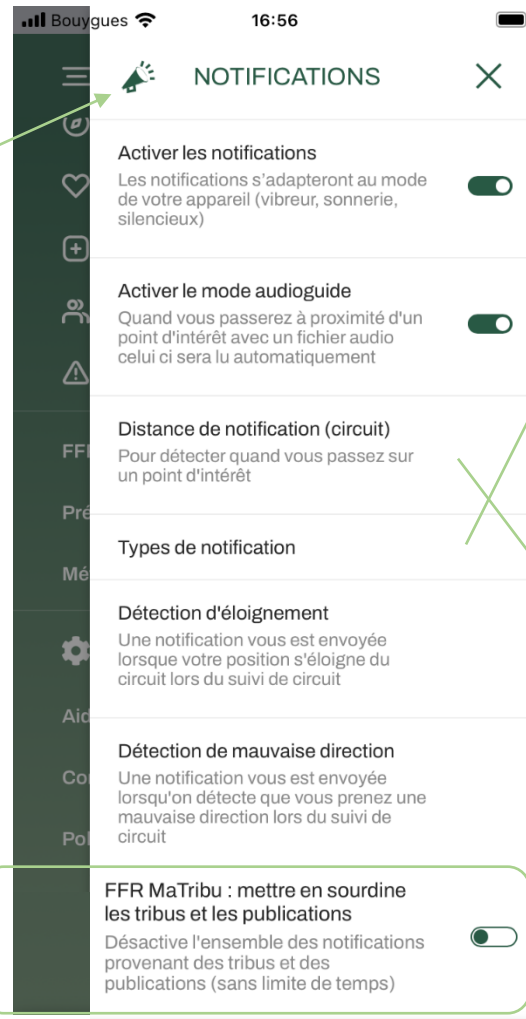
Bouygues 16:56

NOTIFICATIONS

Activer les notifications
Les notifications s'adapteront au mode de votre appareil (vibreur, sonnerie, silencieux)

Activer le mode audioguide
Quand vous passerez à proximité d'un point d'intérêt avec un fichier audio celui ci sera lu automatiquement

Distance de notification (circuit)
Pour détecter quand vous passez sur un point d'intérêt

Types de notification

Détection d'éloignement
Une notification vous est envoyée lorsque votre position s'éloigne du circuit lors du suivi de circuit

Détection de mauvaise direction
Une notification vous est envoyée lorsqu'on détecte que vous prenez une mauvaise direction lors du suivi de circuit

FFR MaTribu : mettre en sourdine les tribus et les publications
Désactive l'ensemble des notifications provenant des tribus et des publications (sans limite de temps)

FF
Pré
Mé
Aid
Co
Po